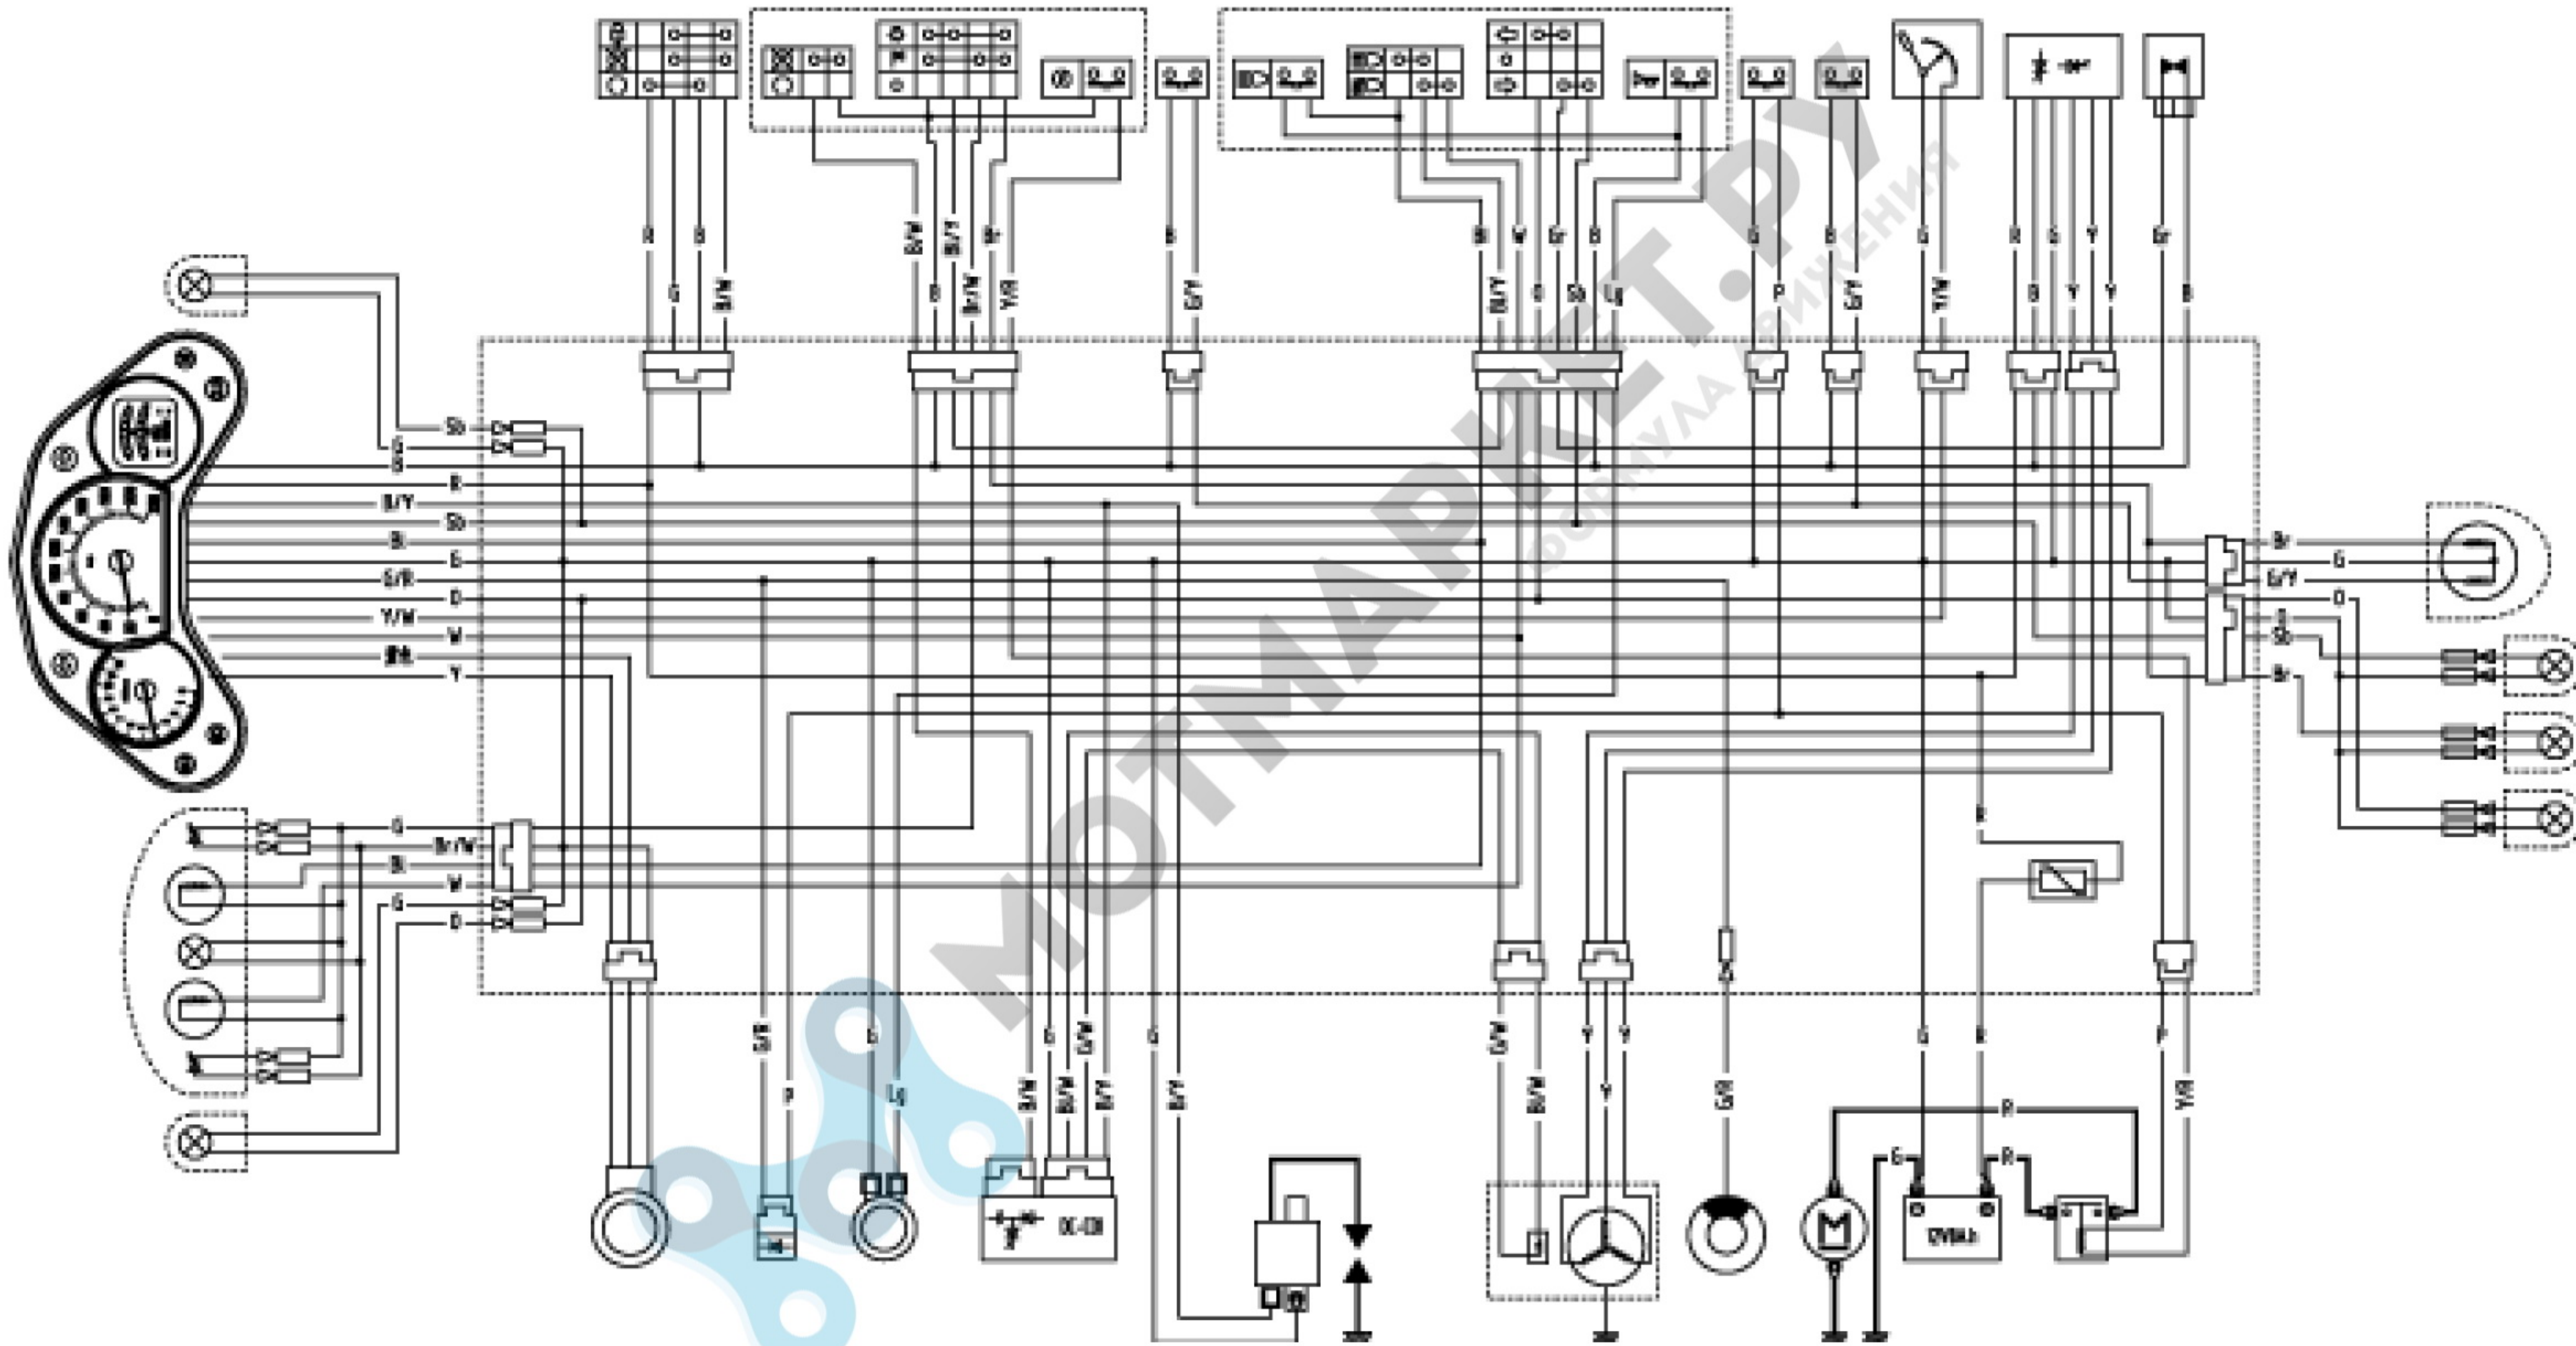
МОТОМАРКЕТ.РУ
ФОРМУЛА ДВИЖЕНИЯ

Sb
G
B
R
B/Y
Sb
Bl
G
G/R
O
Y/W
W
Blk
Y

R
B
G
B/W

B/W
B/Y
Br
G
Br/W
Y/R

B
G/Y

Bl
W
Gr
B
B/Y
O
Sb
Lg

G
P
B
G/Y

G
Y/W

R
G
Y
B
Y
Y

Gr
B

G
Br/W
Bl
W
G
O

Br
G
G/Y
O
Sb
Br

B/R
P
G
Lg
G
G/W
B/W
Br/W
B/Y
G
B/Y
G/W
B/W
Y
Y
Y
G/R
G
R
R
G
R
P
Y/R

CDI
12V6Ah